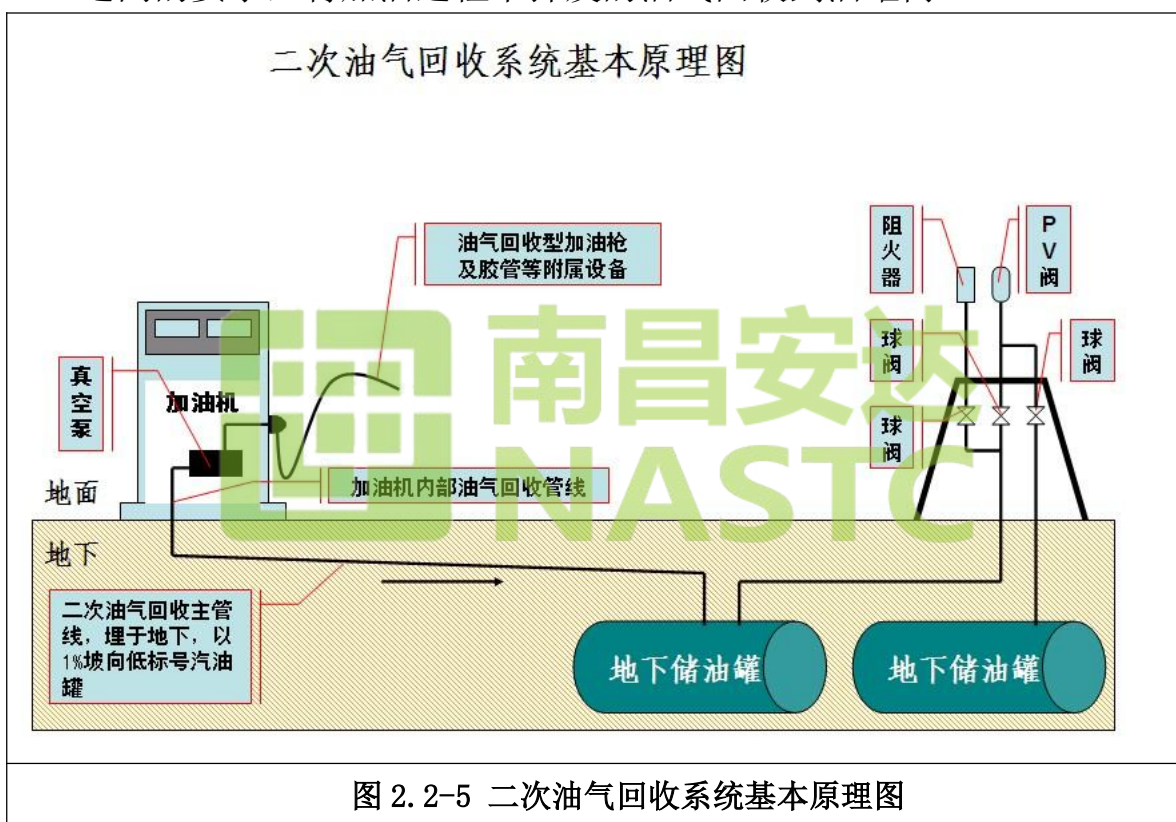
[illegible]

二次油气回收系统基本原理图

油气回收型加油枪及胶管等附属设备

阻火器

PV阀

球阀

球阀

球阀

真空泵

加油机

地面

加油机内部油气回收管线

南昌安达
NASTC

地下

二次油气回收主管线，埋于地下，以1%坡向低标号汽油罐

地下储油罐

地下储油罐

图 2.2-5 二次油气回收系统基本原理图